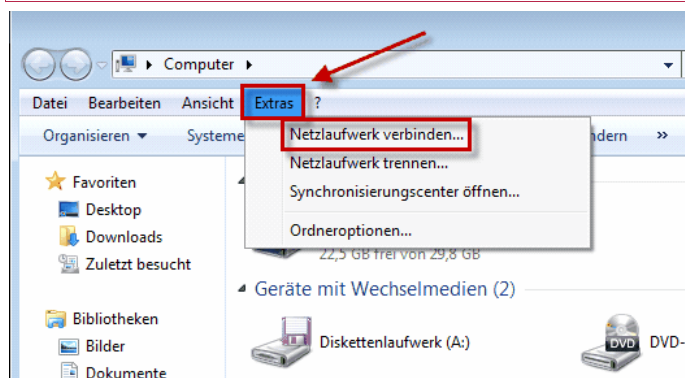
Computer

Datei Bearbeiten Ansicht Extras ?

Organisieren ▾ Systeme

ndern »

Netzlaufwerk verbinden...
Netzlaufwerk trennen...
Synchronisierungscenter öffnen...
Ordneroptionen...

Favoriten
Desktop
Downloads
Zuletzt besucht

Bibliotheken
Bilder
Dokumente

22,5 GB frei von 29,8 GB

Geräte mit Wechselmedien (2)

Diskettenlaufwerk (A:)

DVD

DVD-